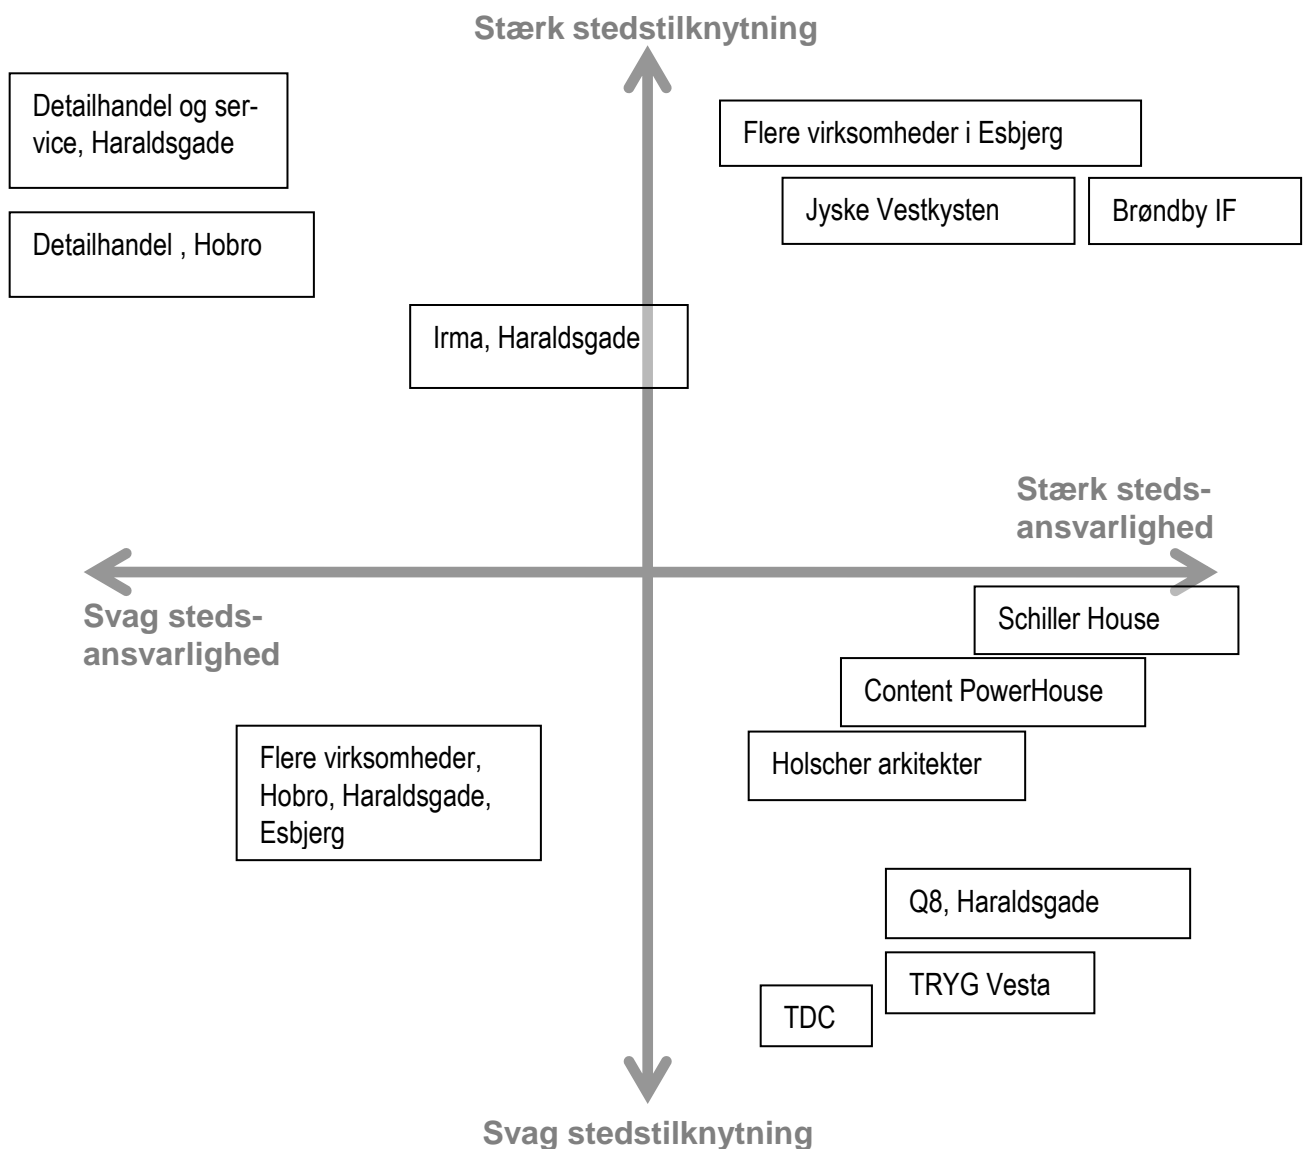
Stærk stedstilknytning

Detailhandel og service, Haraldsgade

Detailhandel , Hobro

Flere virksomheder i Esbjerg

Jyske Vestkysten

Brøndby IF

Irma, Haraldsgade

Stærk stedsansvarlighed

Svag stedsansvarlighed

Schiller House

Content PowerHouse

Holscher arkitekter

Flere virksomheder, Hobro, Haraldsgade, Esbjerg

Q8, Haraldsgade

TRYG Vesta

TDC

Svag stedstilknytning